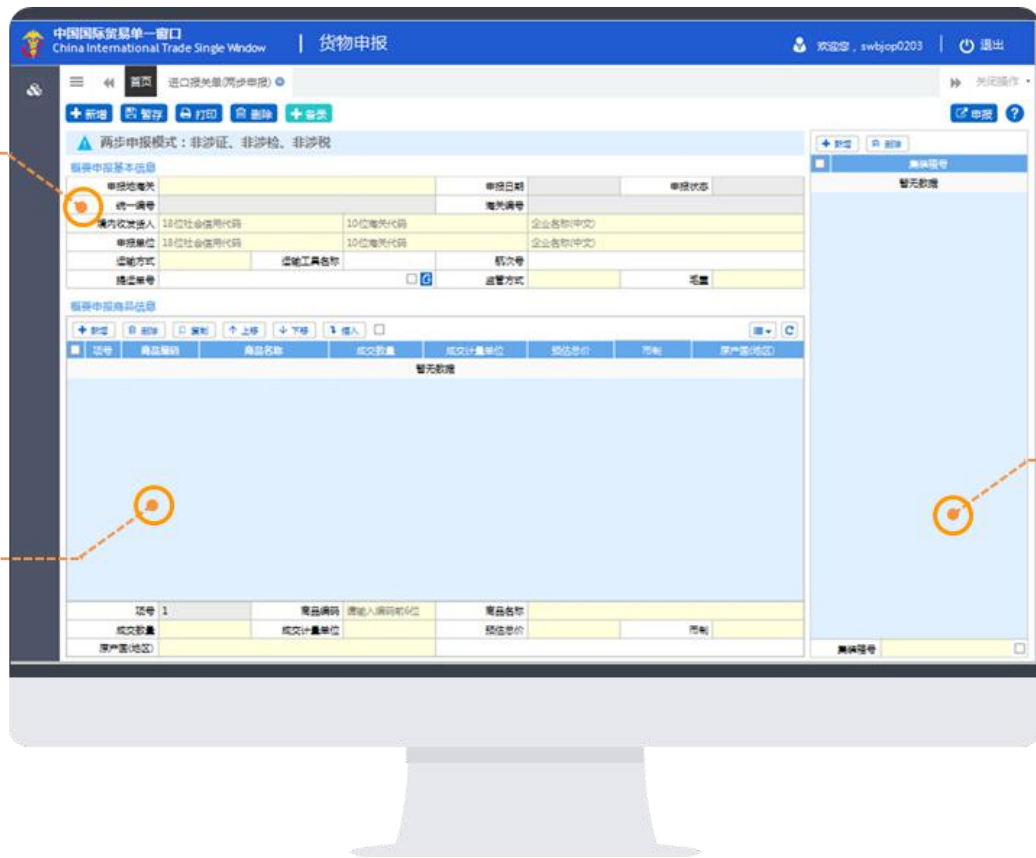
中国国际贸易单一窗口
China International Trade Single Window
货物申报
欢迎您，swbjop0203
退出

首页
进口报关单(两步申报)
关闭操作

新增
暂存
打印
删除
备案
申报

两步申报模式：非涉证、非涉检、非涉税

概要申报基本信息

| 申报地海关 | | 申报日期 | | 申报状态 | |
|---|---|---|---|---|---|
| 统一编号 | | 海关编号 | | | |
| 境内收发货人 | 18位社会信用代码 | 10位海关代码 | 企业名称(中文) | | |
| 申报单位 | 18位社会信用代码 | 10位海关代码 | 企业名称(中文) | | |
| 运输方式 | | 运输工具名称 | | 航次号 | |
| 提运单号 | | | | 监管方式 | | 毛重 | |

概要申报商品信息

新增
删除
复制
上移
下移
插入

| 项号 | 商品编码 | 商品名称 | 成交数量 | 成交计量单位 | 预估总价 | 币制 | 原产国(地区) |
|---|---|---|---|---|---|---|---|
| 暂无数据 | | | | | | | |

| 项号 | 1 | 商品编码 | 请输入编码前4位 | 商品名称 | |
|---|---|---|---|---|---|
| 成交数量 | | 成交计量单位 | | 预估总价 | | 币制 | |
| 原产国(地区) | | | | | |

新增
删除

| 集装箱号 |
|---|
| 暂无数据 |

集装箱号